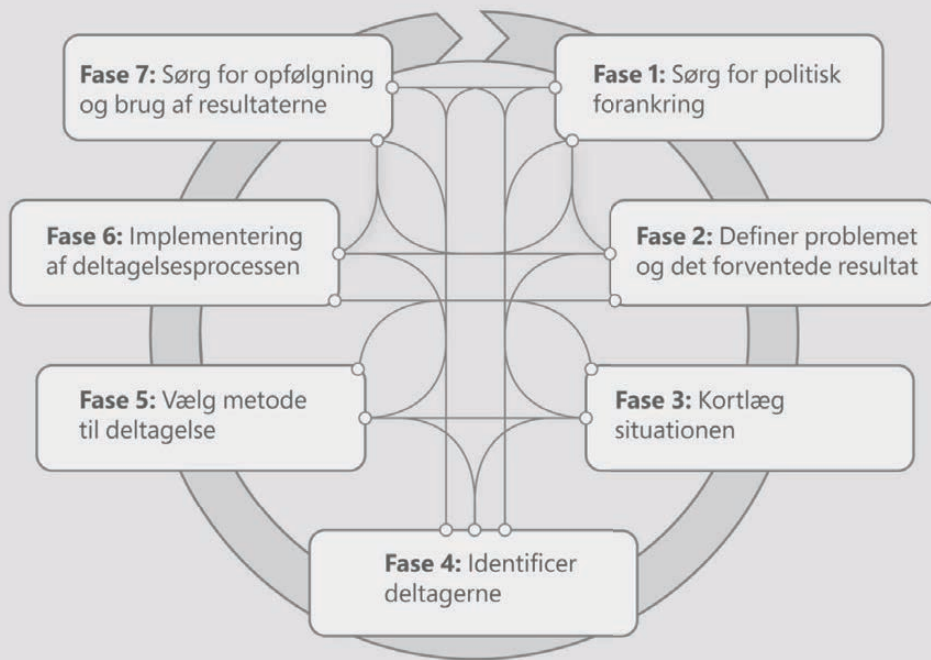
**Fase 7:** Sørg for opfølgning og brug af resultaterne

**Fase 1:** Sørg for politisk forankring

**Fase 6:** Implementering af deltagelsesprocessen

**Fase 2:** Definer problemet og det forventede resultat

**Fase 5:** Vælg metode til deltagelse

**Fase 3:** Kortlæg situationen

**Fase 4:** Identificer deltagerne